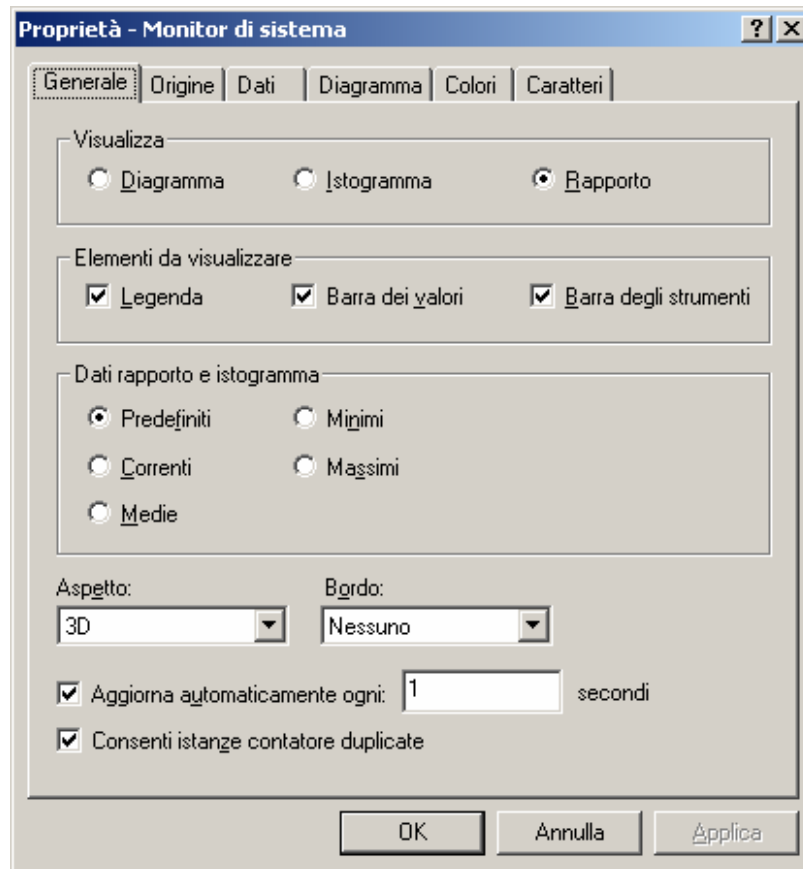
Proprietà - Monitor di sistema

?
X

Generale | Origine | Dati | Diagramma | Colori | Caratteri

Visualizza

Diagramma
Istogramma
Rapporto

Elementi da visualizzare

Legenda
Barra dei valori
Barra degli strumenti

Dati rapporto e istogramma

Predefiniti
Minimi
Correnti
Massimi
Medie

Aspetto:
3D

Bordo:
Nessuno

Aggiorna automaticamente ogni: 1 secondi

Consenti istanze contatore duplicate

OK
Annulla
Applica